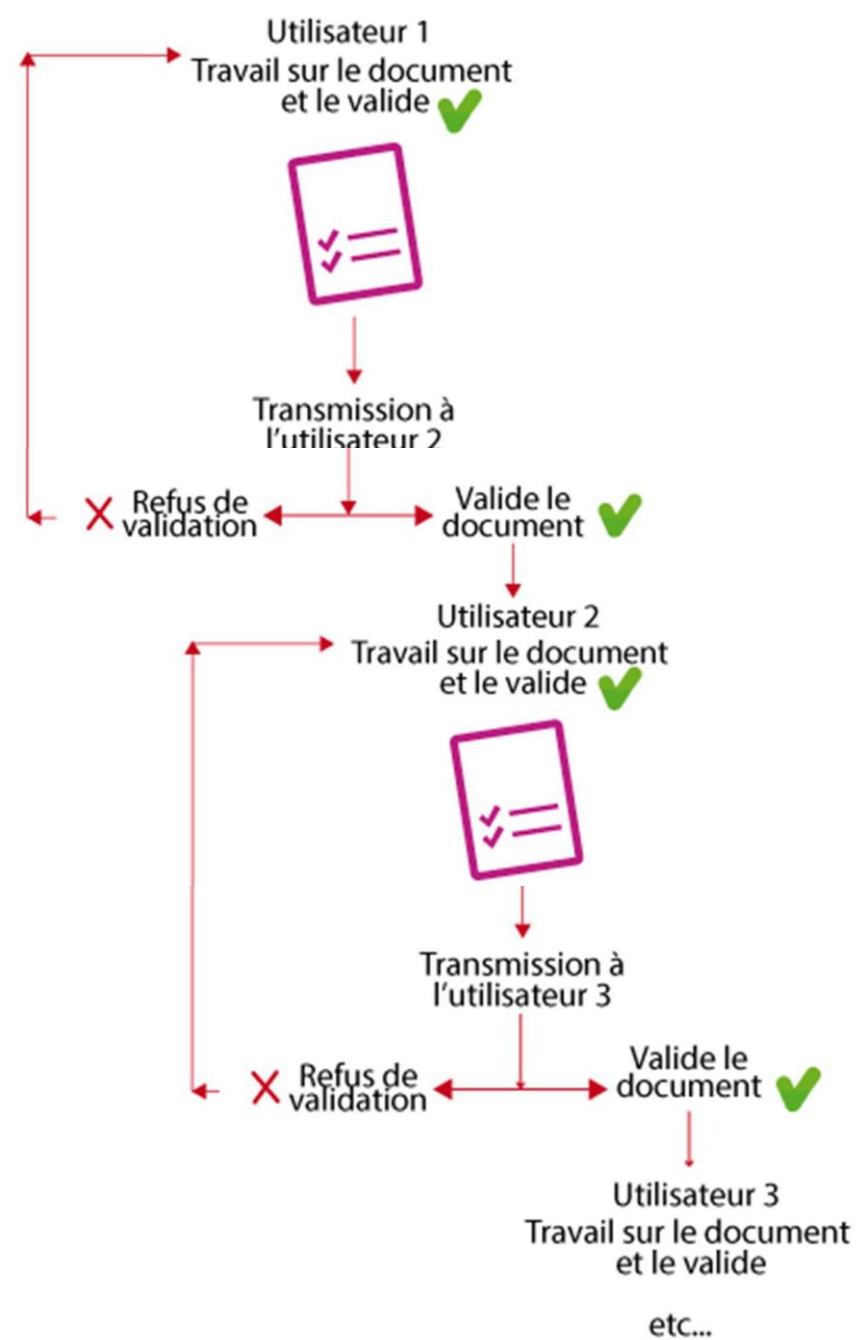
Utilisateur 1
Travail sur le document et le valide

Transmission à l'utilisateur 2

Refus de validation

Valide le document

Utilisateur 2
Travail sur le document et le valide

Transmission à l'utilisateur 3

Refus de validation

Valide le document

Utilisateur 3
Travail sur le document et le valide

etc...